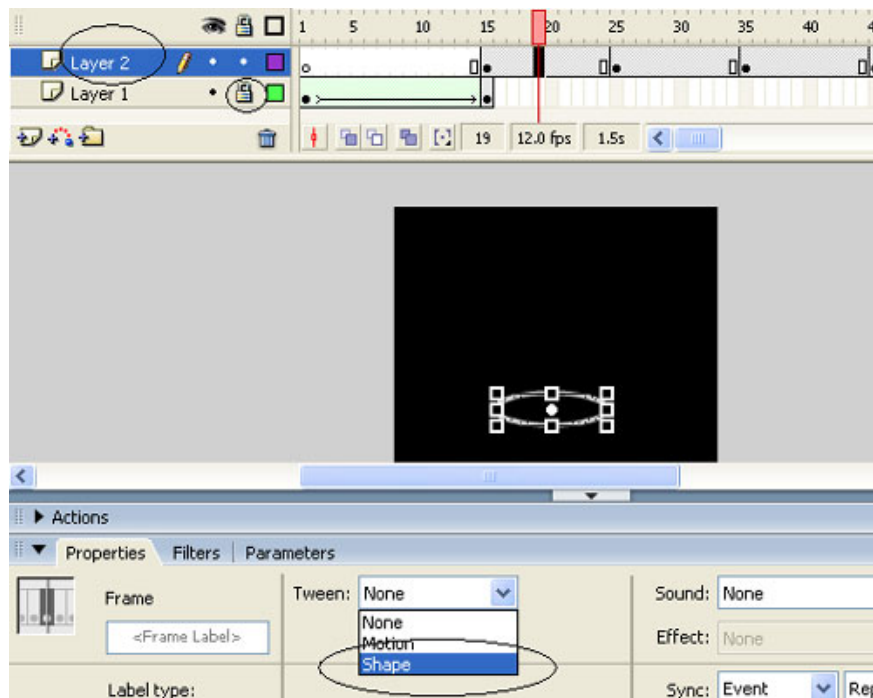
1 5 10 15 20 25 30 35 40

Layer 2

Layer 1

19 12.0 fps 1.5s

Actions

Properties Filters Parameters

Frame

<Frame Label>

Tween: None

None

Motion

Shape

Sound: None

Effect: None

Label type:

Sync: Event

Re